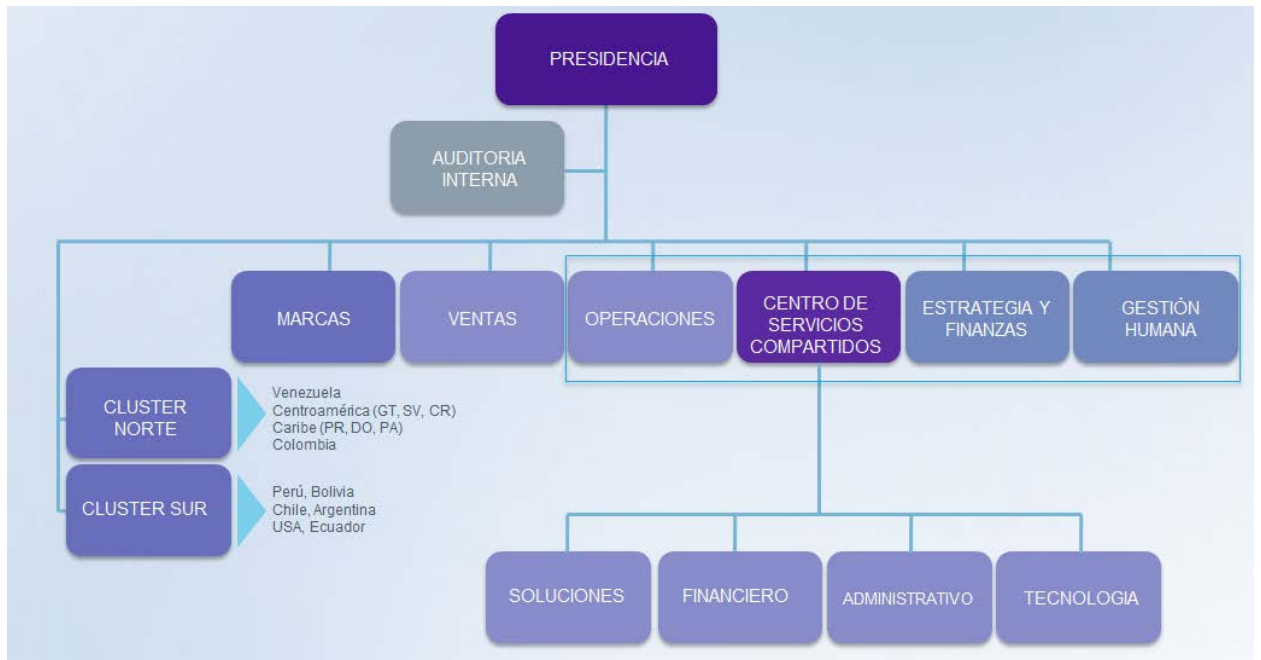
PRESIDENCIA

AUDITORIA INTERNA

MARCAS

VENTAS

OPERACIONES

CENTRO DE SERVICIOS COMPARTIDOS

ESTRATEGIA Y FINANZAS

GESTIÓN HUMANA

CLUSTER NORTE

Venezuela
Centroamérica (GT, SV, CR)
Caribe (PR, DO, PA)
Colombia

CLUSTER SUR

Perú, Bolivia
Chile, Argentina
USA, Ecuador

SOLUCIONES

FINANCIERO

ADMINISTRATIVO

TECNOLOGIA